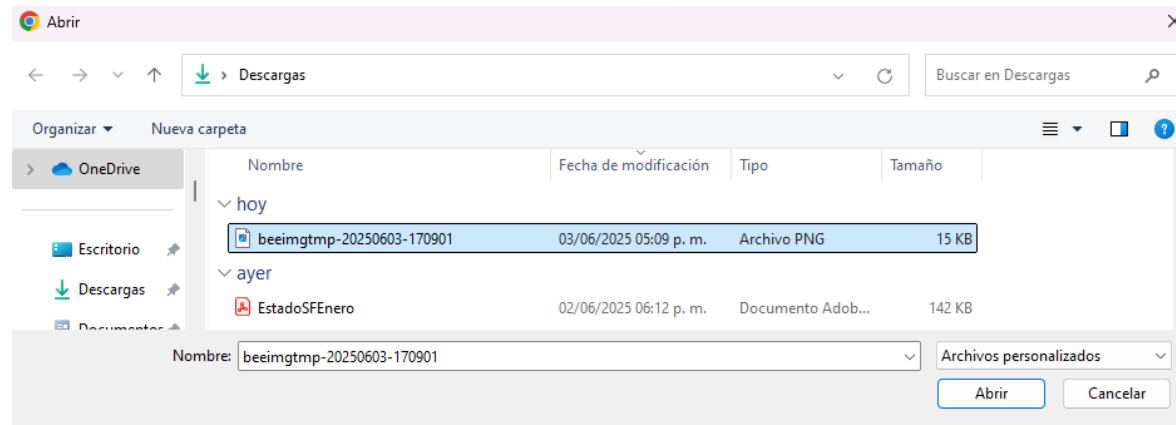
Abrir

Descargas

Buscar en Descargas

Organizar ▾ Nueva carpeta

OneDrive

Escritorio

Descargas

Documentos

| Nombre | Fecha de modificación | Tipo | Tamaño |
|---|---|---|---|
| hoy | | | |
| beeimgtmp-20250603-170901 | 03/06/2025 05:09 p. m. | Archivo PNG | 15 KB |
| ayer | | | |
| EstadoSFEnero | 02/06/2025 06:12 p. m. | Documento Adob... | 142 KB |

Nombre: beeimgtmp-20250603-170901

Archivos personalizados

Abrir

Cancelar